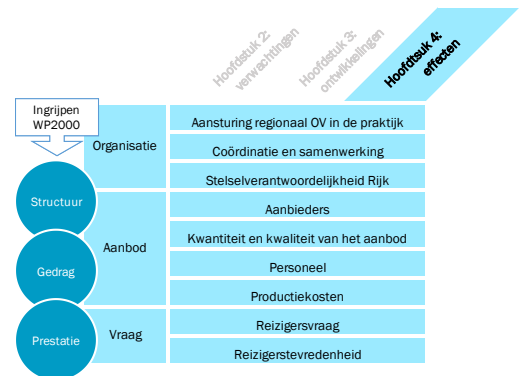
Hoofdstuk 2: verwachtingen

Hoofdstuk 3: ontwikkelingen

Hoofdstuk 4: effecten

Ingrijpen WP2000

Organisatie

Aansturing regionaal OV in de praktijk

Coördinatie en samenwerking

Stelselverantwoordelijkheid Rijk

Structuur

Aanbod

Aanbieders

Kwantiteit en kwaliteit van het aanbod

Gedrag

Personeel

Productiekosten

Prestatie

Vraag

Reizigersvraag

Reizigerstevredenheid